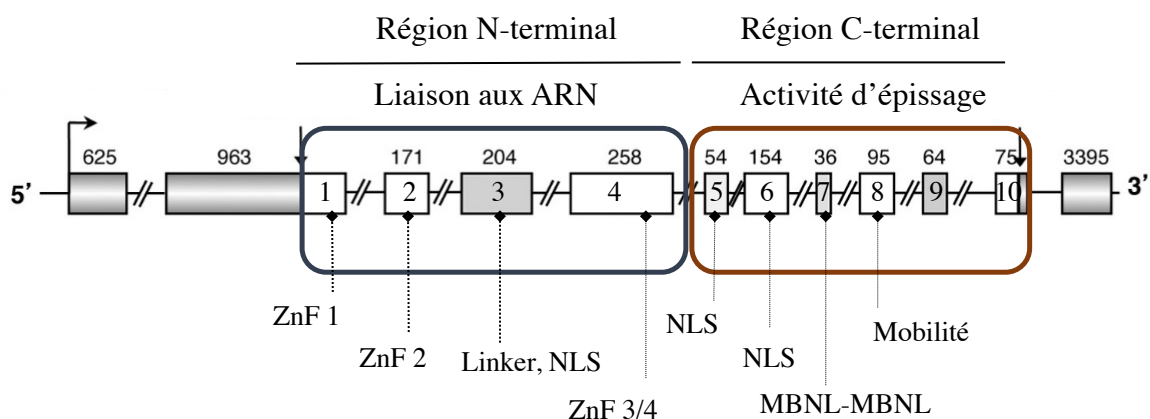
Région N-terminal

Liaison aux ARN

Région C-terminal

Activité d'épissage

625 963 171 204 258 54 154 36 95 64 75 3395

5' 1 2 3 4 5 6 7 8 9 10 3'

ZnF 1

ZnF 2

Linker, NLS

ZnF 3/4

NLS

NLS

MBNL-MBNL

Mobilité